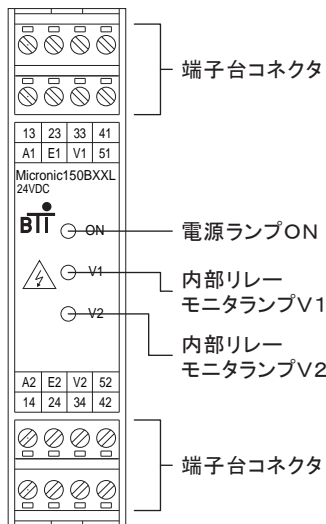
端子台コネクタ

| 13 | 23 | 33 | 41 |
|---|---|---|---|
| A1 | E1 | V1 | 51 |

Micronic150BXXL
24VDC

BTI

ON
電源ランプON

V1
内部リレーモニタランプV1

V2
内部リレーモニタランプV2

| A2 | E2 | V2 | 52 |
|---|---|---|---|
| 14 | 24 | 34 | 42 |

端子台コネクタ